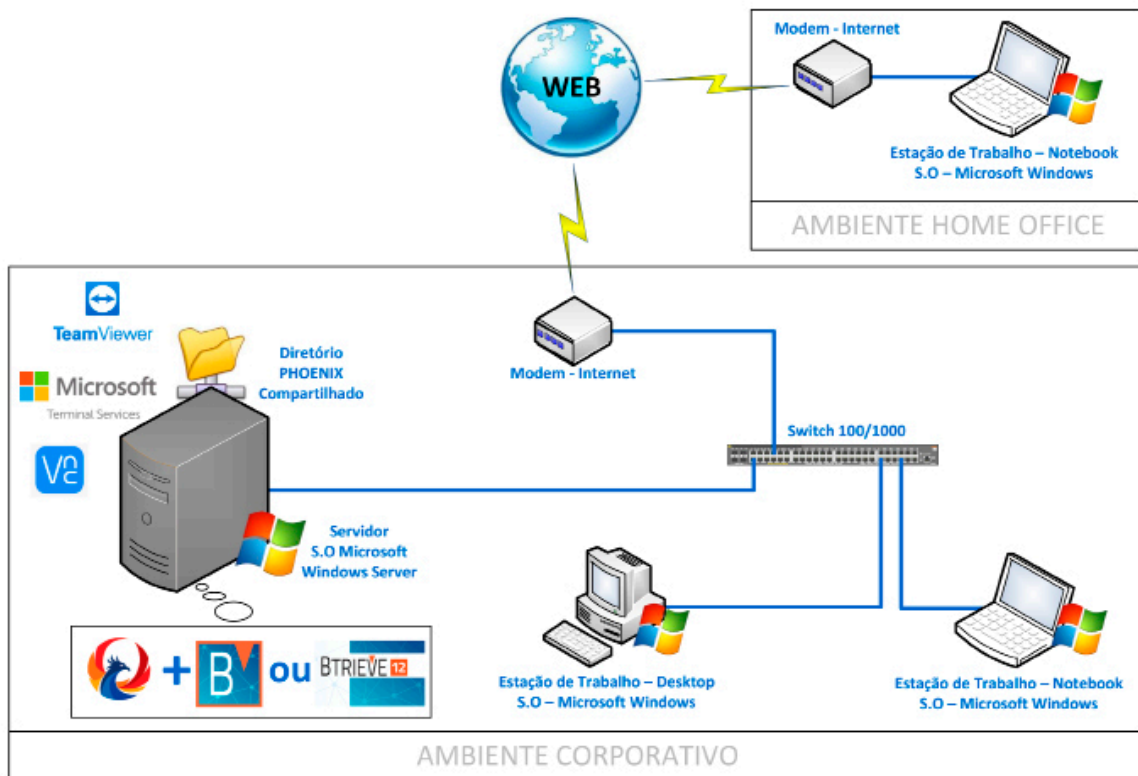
WEB

Modem - Internet

Estação de Trabalho – Notebook
S.O – Microsoft Windows

AMBIENTE HOME OFFICE

TeamViewer

Microsoft
Terminal Services

Diretório
PHOENIX
Compartilhado

Modem - Internet

Switch 100/1000

Servidor
S.O Microsoft
Windows Server

+ B ou BTRIEVE 12

Estação de Trabalho – Desktop
S.O – Microsoft Windows

Estação de Trabalho – Notebook
S.O – Microsoft Windows

AMBIENTE CORPORATIVO